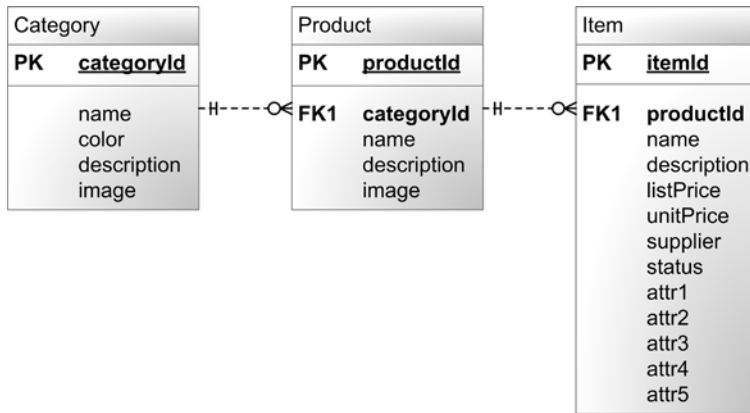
Category
PK categoryId
name
color
description
image

Product
PK productId
FK1 categoryId
name
description
image

Item
PK itemId
FK1 productId
name
description
listPrice
unitPrice
supplier
status
attr1
attr2
attr3
attr4
attr5